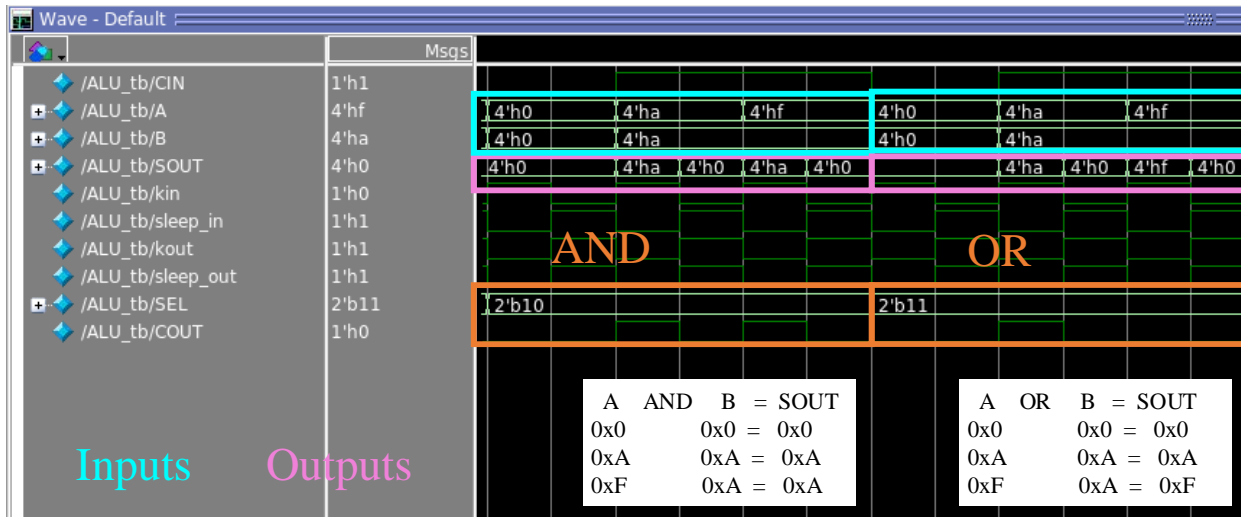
Wave - Default

Msgs

/ALU_tb/CIN 1'h1
/ALU_tb/A 4'hf
/ALU_tb/B 4'ha
/ALU_tb/SOUT 4'h0
/ALU_tb/kin 1'h0
/ALU_tb/sleep_in 1'h1
/ALU_tb/kout 1'h1
/ALU_tb/sleep_out 1'h1
/ALU_tb/SEL 2'b11
/ALU_tb/COUT 1'h0

4'h0 4'ha 4'hf 4'h0 4'ha 4'hf
4'h0 4'ha 4'h0 4'ha
4'h0 4'ha 4'h0 4'ha 4'h0 4'ha 4'h0 4'hf 4'h0

AND

OR

2'b10 2'b11

Inputs Outputs

| A | AND | B | = | SOUT |
|---|---|---|---|---|
| 0x0 | | 0x0 | = | 0x0 |
| 0xA | | 0xA | = | 0xA |
| 0xF | | 0xA | = | 0xA |

| A | OR | B | = | SOUT |
|---|---|---|---|---|
| 0x0 | | 0x0 | = | 0x0 |
| 0xA | | 0xA | = | 0xA |
| 0xF | | 0xA | = | 0xF |